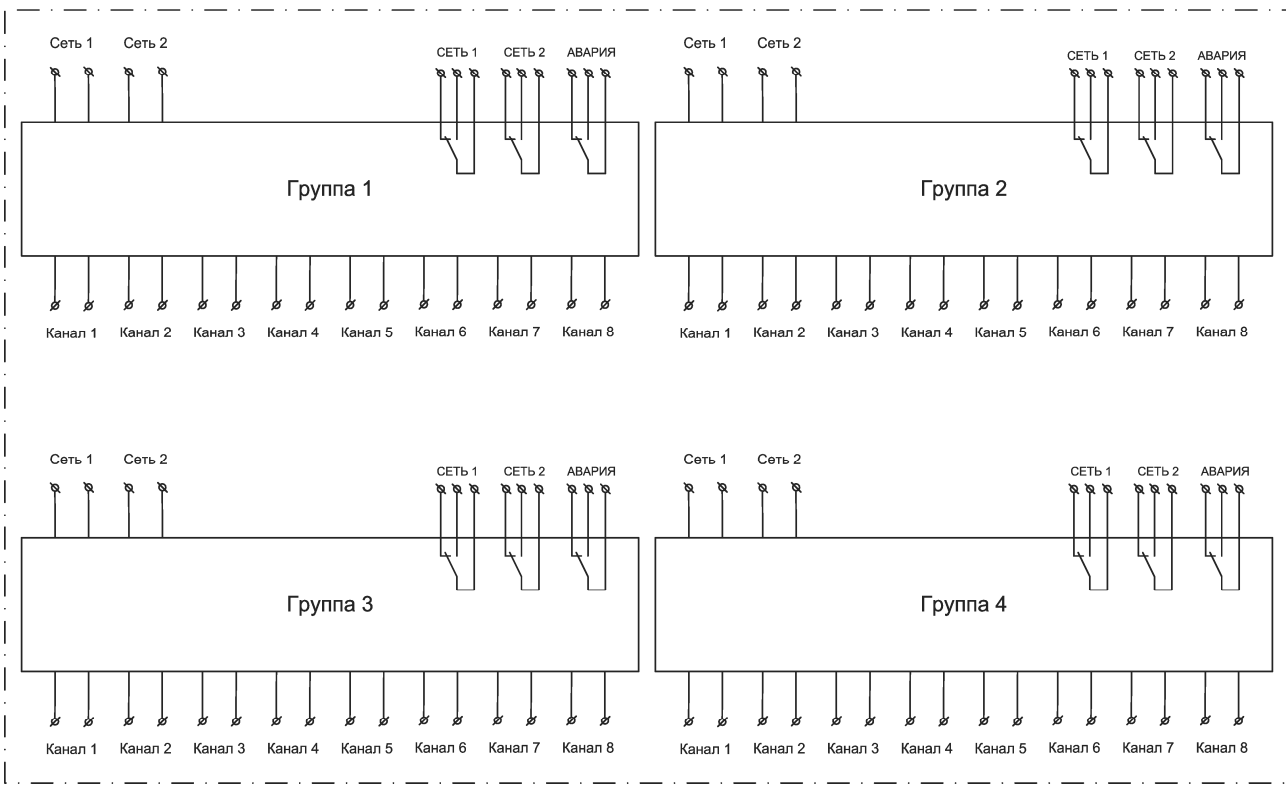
Сеть 1 Сеть 2 СЕТЬ 1 СЕТЬ 2 АВАРИЯ

Группа 1

Канал 1 Канал 2 Канал 3 Канал 4 Канал 5 Канал 6 Канал 7 Канал 8

Сеть 1 Сеть 2 СЕТЬ 1 СЕТЬ 2 АВАРИЯ

Группа 2

Канал 1 Канал 2 Канал 3 Канал 4 Канал 5 Канал 6 Канал 7 Канал 8

Сеть 1 Сеть 2 СЕТЬ 1 СЕТЬ 2 АВАРИЯ

Группа 3

Канал 1 Канал 2 Канал 3 Канал 4 Канал 5 Канал 6 Канал 7 Канал 8

Сеть 1 Сеть 2 СЕТЬ 1 СЕТЬ 2 АВАРИЯ

Группа 4

Канал 1 Канал 2 Канал 3 Канал 4 Канал 5 Канал 6 Канал 7 Канал 8